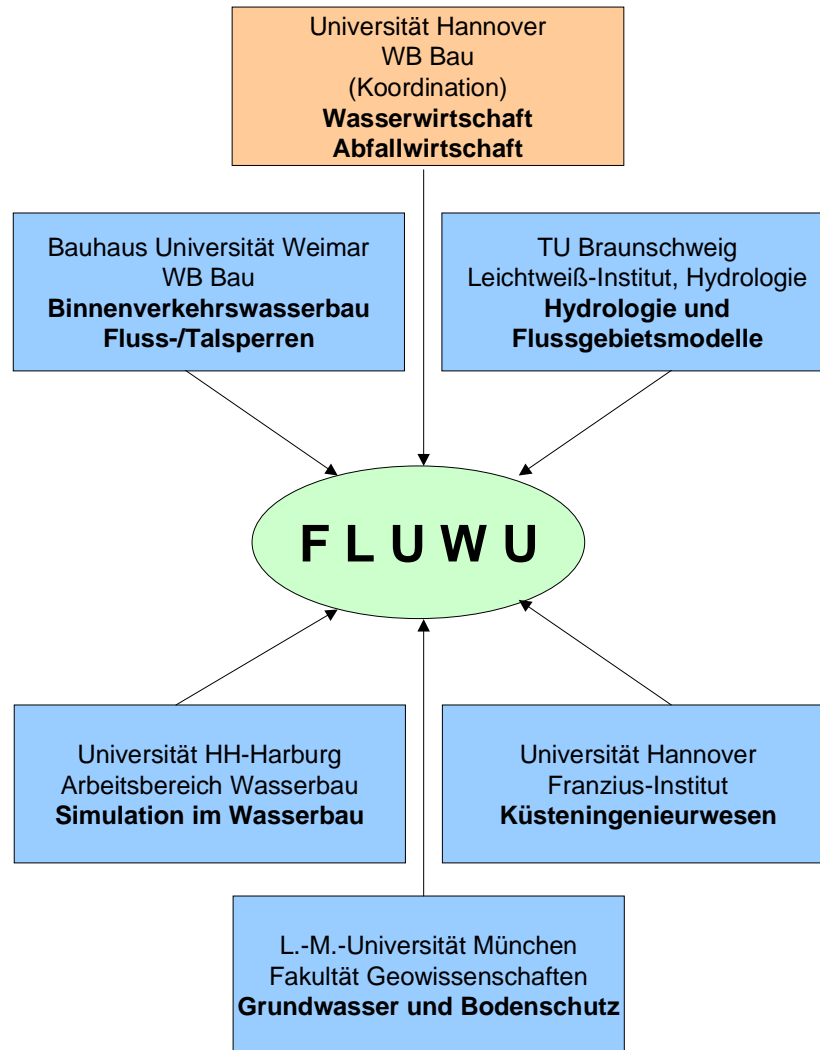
Universität Hannover
WB Bau
(Koordination)
**Wasserwirtschaft**
**Abfallwirtschaft**

Bauhaus Universität Weimar
WB Bau
**Binnenverkehrswasserbau**
**Fluss-/Talsperren**

TU Braunschweig
Leichtweiß-Institut, Hydrologie
**Hydrologie und**
**Flussgebietsmodelle**

F L U W U

Universität HH-Harburg
Arbeitsbereich Wasserbau
**Simulation im Wasserbau**

Universität Hannover
Franzius-Institut
**Küsteningenieurwesen**

L.-M.-Universität München
Fakultät Geowissenschaften
**Grundwasser und Bodenschutz**